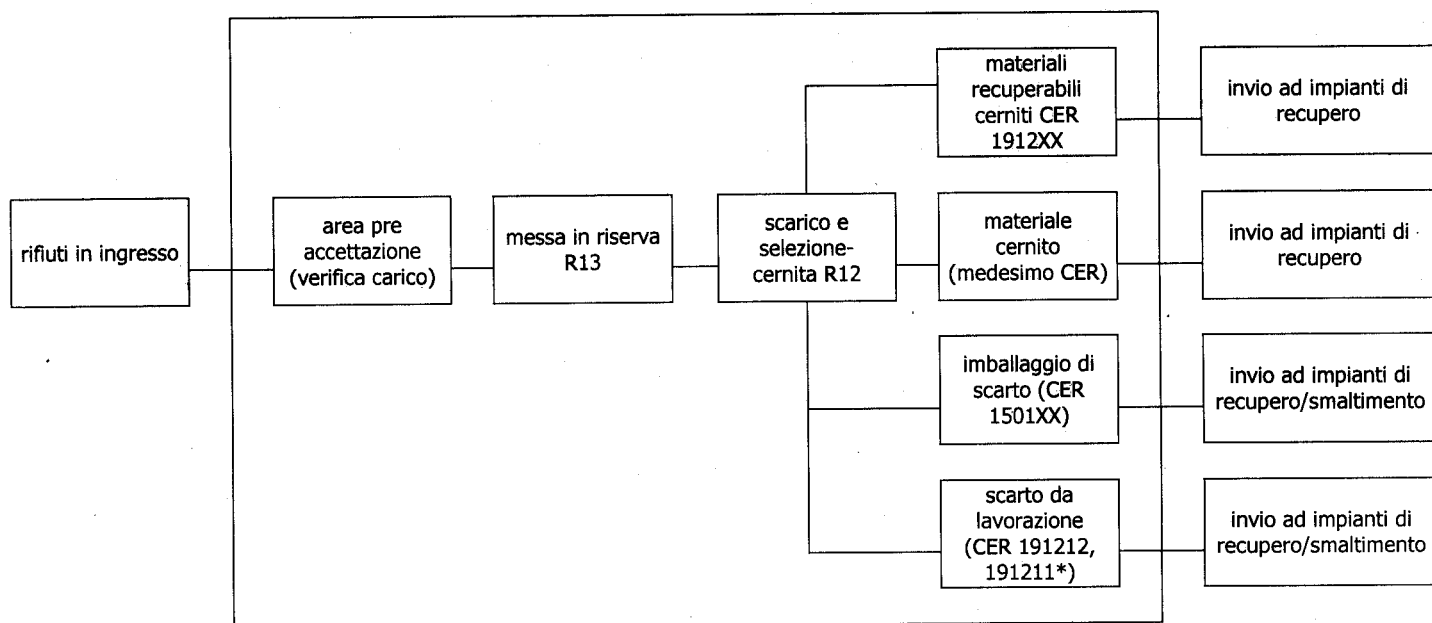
rifiuti in ingresso

area pre accettazione (verifica carico)

messa in riserva R13

scarico e selezione-cernita R12

materiali recuperabili cerniti CER 1912XX

invio ad impianti di recupero

materiale cernito (medesimo CER)

invio ad impianti di recupero

imballaggio di scarto (CER 1501XX)

invio ad impianti di recupero/smaltimento

scarto da lavorazione (CER 191212, 191211*)

invio ad impianti di recupero/smaltimento